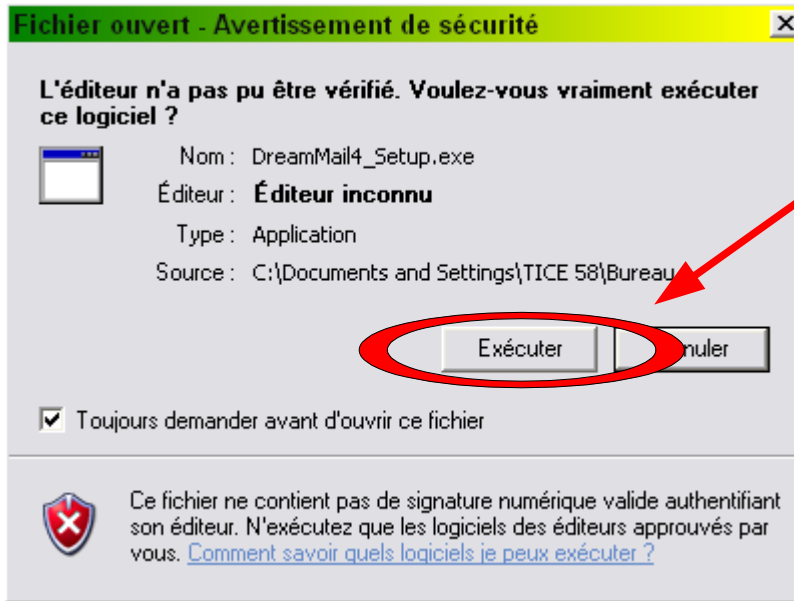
Fichier ouvert - Avertissement de sécurité

L'éditeur n'a pas pu être vérifié. Voulez-vous vraiment exécuter ce logiciel ?

Nom : DreamMail4_Setup.exe
Éditeur : Éditeur inconnu
Type : Application
Source : C:\Documents and Settings\TICE 58\Bureau

Exécuter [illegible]nuler

Toujours demander avant d'ouvrir ce fichier

Ce fichier ne contient pas de signature numérique valide authentifiant son éditeur. N'exécutez que les logiciels des éditeurs approuvés par vous. Comment savoir quels logiciels je peux exécuter ?